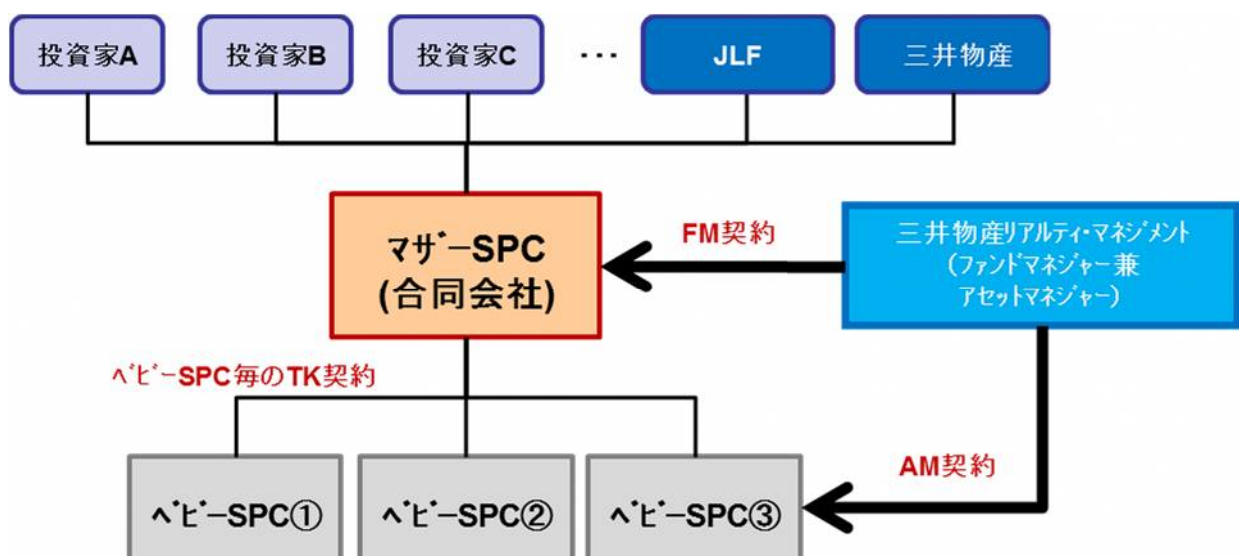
投資家A

投資家B

投資家C

・・・

JLF

三井物産

マザーSPC
(合同会社)

FM契約

三井物産リアルティ・マネジメント
(ファンドマネジャー兼
アセットマネジャー)

ベビーSPC毎のTK契約

AM契約

ベビーSPC①

ベビーSPC②

ベビーSPC③